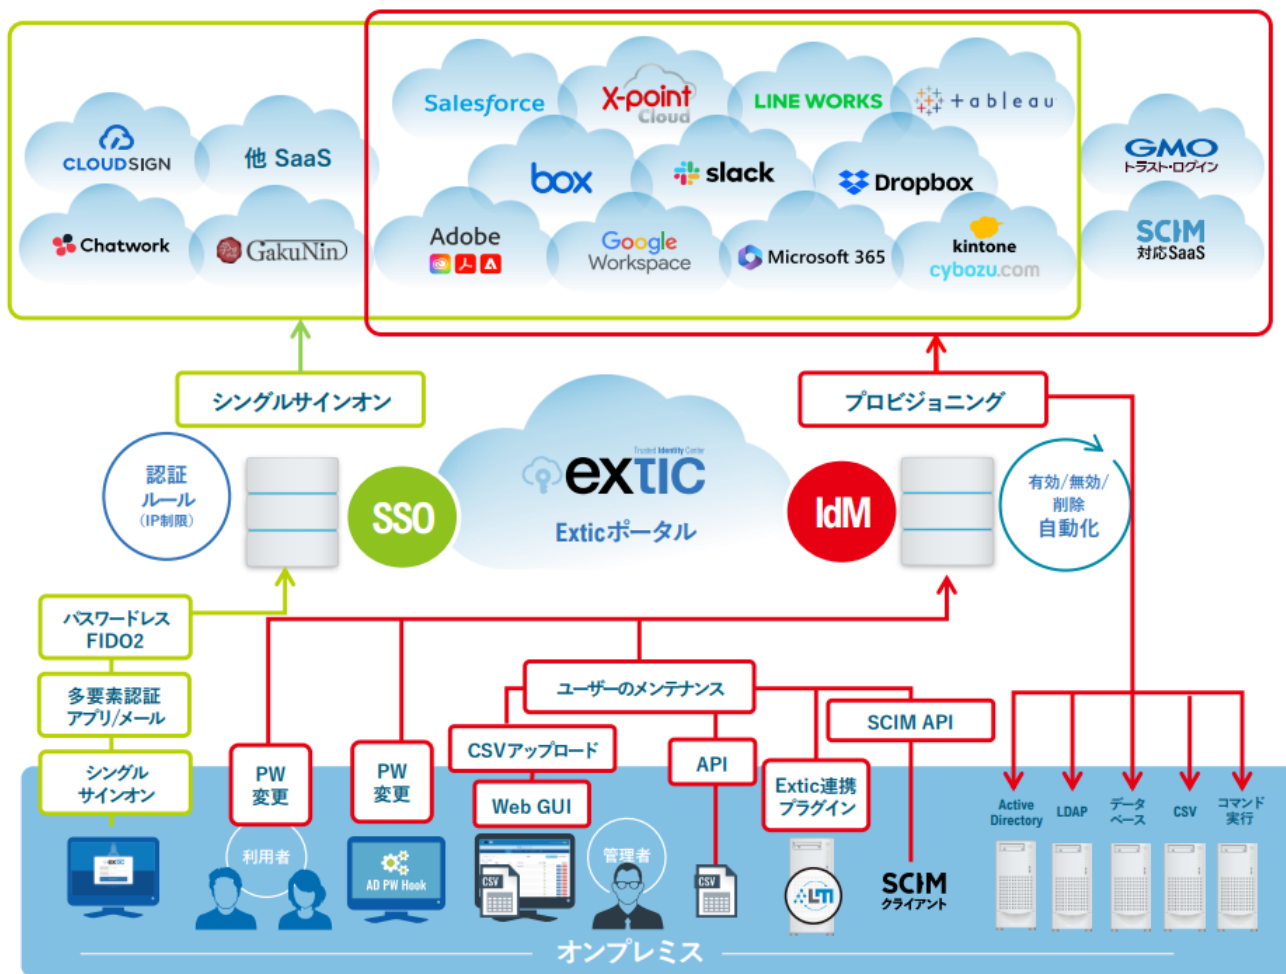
CLOUDSIGN
他 SaaS
Chatwork
GakuNin
Salesforce
X-point Cloud
LINE WORKS
+ a b l e a u
box
slack
Dropbox
Adobe
Google Workspace
Microsoft 365
kintone
cybozu.com
GMO
トラスト・ログイン
SCIM
対応SaaS

シングルサインオン
プロビジョニング

認証
ルール
(IP制限)
SSO
Trusted Identity Center
extic
Exticポータル
IdM
有効/無効/
削除
自動化

パスワードレス
FIDO2
多要素認証
アプリ/メール
シングル
サインオン
PW
変更
PW
変更
ユーザーのメンテナンス
CSVアップロード
Web GUI
API
Extic連携
プラグイン
SCIM API
Active Directory
LDAP
データベース
CSV
コマンド
実行

利用者
AD PW Hook
CSV
管理者
CSV
LTI
SCIM
クライアント
オンプレミス